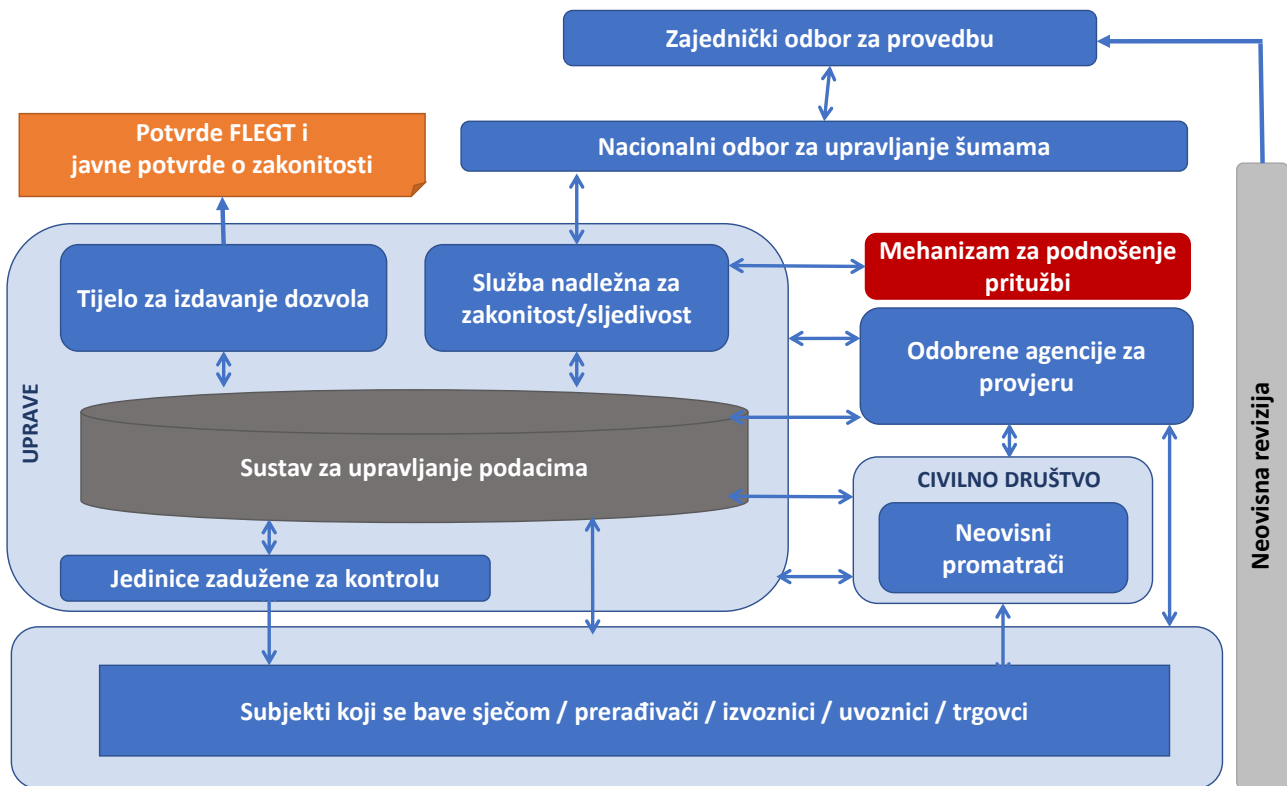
Zajednički odbor za provedbu

Potvrde FLEGT i javne potvrde o zakonitosti

Nacionalni odbor za upravljanje šumama

Tijelo za izdavanje dozvola

Služba nadležna za zakonitost/sljedivost

Mehanizam za podnošenje pritužbi

Odobrene agencije za provjeru

UPRAVE

Sustav za upravljanje podacima

CIVILNO DRUŠTVO

Neovisni promatrači

Jedinice zadužene za kontrolu

Subjekti koji se bave sječom / prerađivači / izvoznici / uvoznici / trgovci

Neovisna revizija